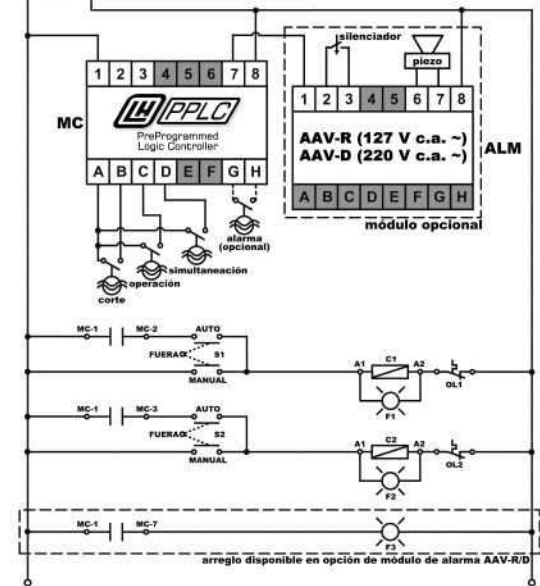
silenciador
piezo
1 2 3 4 5 6 7 8
MC
PPLC
PreProgrammed Logic Controller
A B C D E F G H
1 2 3 4 5 6 7 8
AAV-R (127 V c.a. ~)
AAV-D (220 V c.a. ~)
ALM
A B C D E F G H
módulo opcional
alarma (opcional)
simultaneación
operación
corte
MC-1
MC-2
AUTO
FUERA
S1
MANUAL
A1
C1
A2
OL1
F1
MC-1
MC-3
AUTO
FUERA
S2
MANUAL
A1
C2
A2
OL2
F2
MC-1
MC-7
F3
arreglo disponible en opción de módulo de alarma AAV-R/D